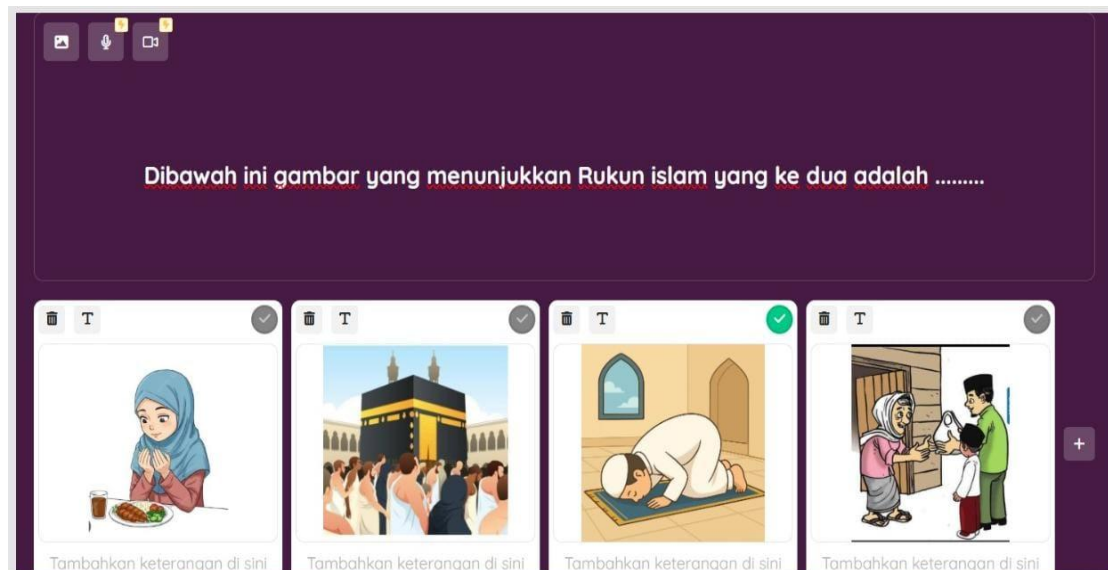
Dibawah ini gambar yang menunjukkan Rukun islam yang ke dua adalah .........

T

T

T

T

Tambahkan keterangan di sini

Tambahkan keterangan di sini

Tambahkan keterangan di sini

Tambahkan keterangan di sini

+